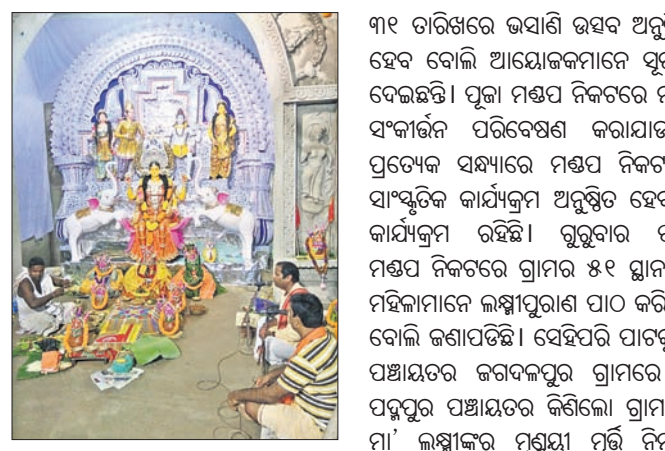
୩୧ ତାରିଖରେ ଭସାଣି ଉତ୍ସବ ଅନୁ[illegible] ହେବ ବୋଲି ଆୟୋଜକମାନେ ସୂ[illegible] ଦେଇଛନ୍ତି। ପୂଜା ମଣ୍ଡପ ନିକଟରେ ନ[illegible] ସଂକୀର୍ତ୍ତନ ପରିବେଷଣ କରାଯାଉ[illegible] ପ୍ରତ୍ୟେକ ସନ୍ଧ୍ୟାରେ ମଣ୍ଡପ ନିକଟ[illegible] ସାଂସ୍କୃତିକ କାର୍ଯ୍ୟକ୍ରମ ଅନୁଷ୍ଠିତ ହେବ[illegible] କାର୍ଯ୍ୟକ୍ରମ ରହିଛି। ଗୁରୁବାର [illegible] ମଣ୍ଡପ ନିକଟରେ ଗ୍ରାମର ୫୧ ସ୍ଥାନ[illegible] ମହିଳାମାନେ ଲକ୍ଷ୍ମୀପୁରାଣ ପାଠ କରି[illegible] ବୋଲି ଜଣାପଡ଼ିଛି। ସେହିପରି ପାଟପ୍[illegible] ପଞ୍ଚାୟତର ଜଗଦଳପୁର ଗ୍ରାମରେ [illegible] ପଦ୍ମପୁର ପଞ୍ଚାୟତର କିଶିଲୋ ଗ୍ରାମ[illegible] ମା' ଲକ୍ଷ୍ମୀଙ୍କର ମଣ୍ମୟୀ ମୂର୍ତ୍ତି ନି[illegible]